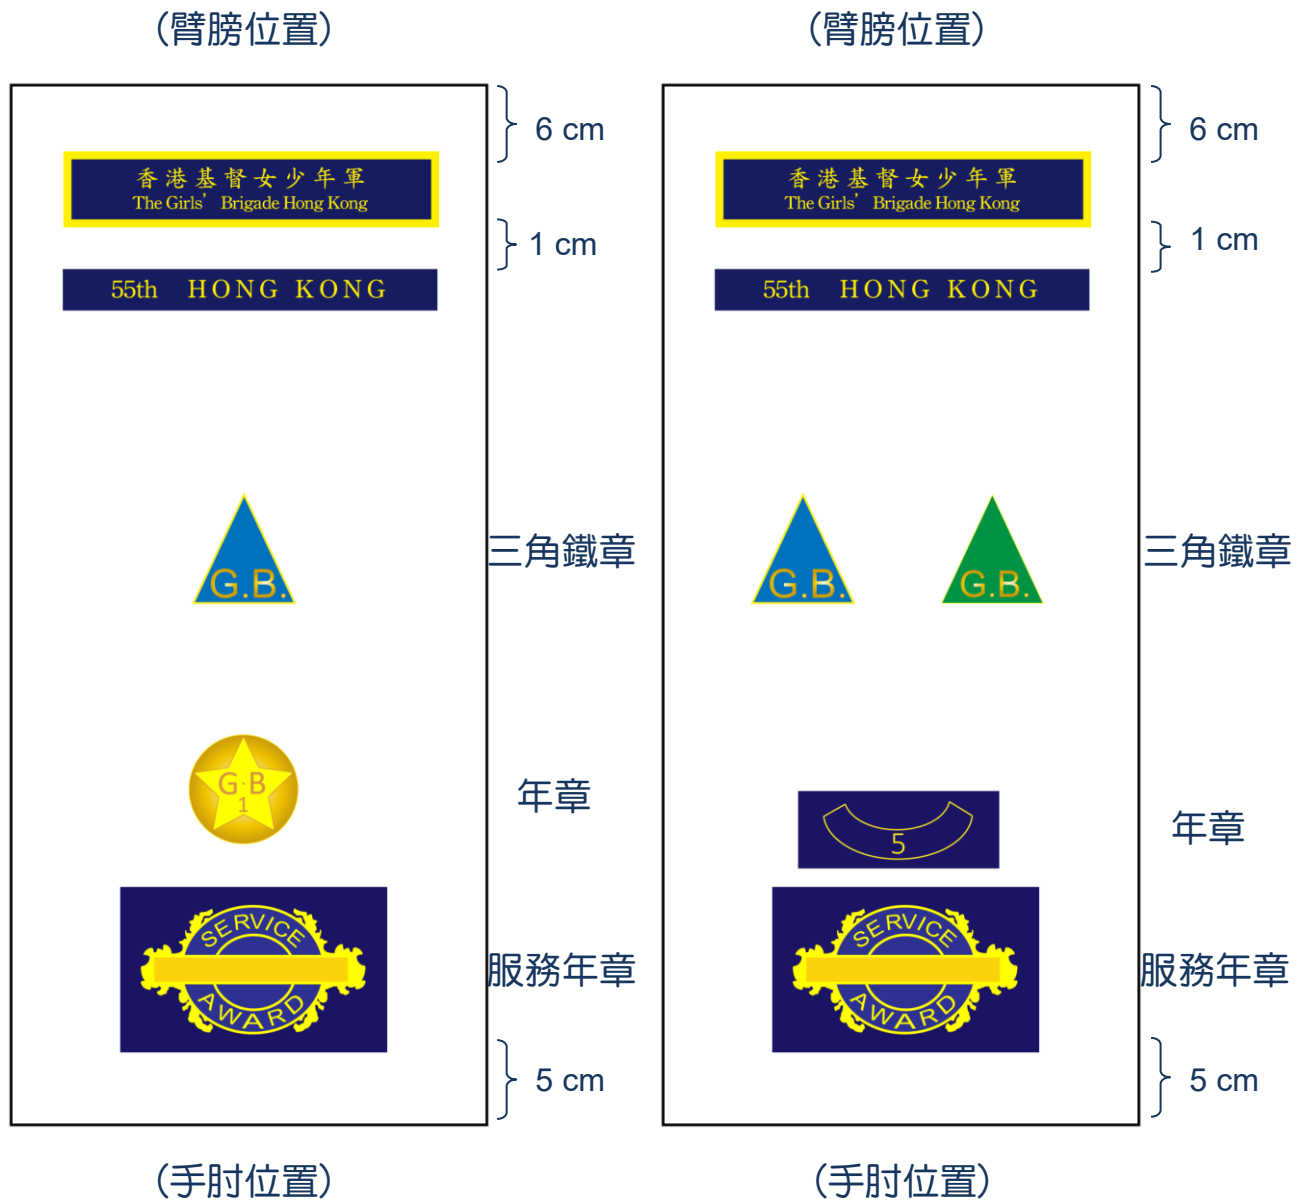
(臂膀位置)

6 cm

香港基督女少年軍
The Girls' Brigade Hong Kong

1 cm

55th HONG KONG

G.B.

三角鐵章

G.B.
1

年章

SERVICE AWARD

服務年章

5 cm

(手肘位置)

(臂膀位置)

6 cm

香港基督女少年軍
The Girls' Brigade Hong Kong

1 cm

55th HONG KONG

G.B.

G.B.

三角鐵章

5

年章

SERVICE AWARD

服務年章

5 cm

(手肘位置)